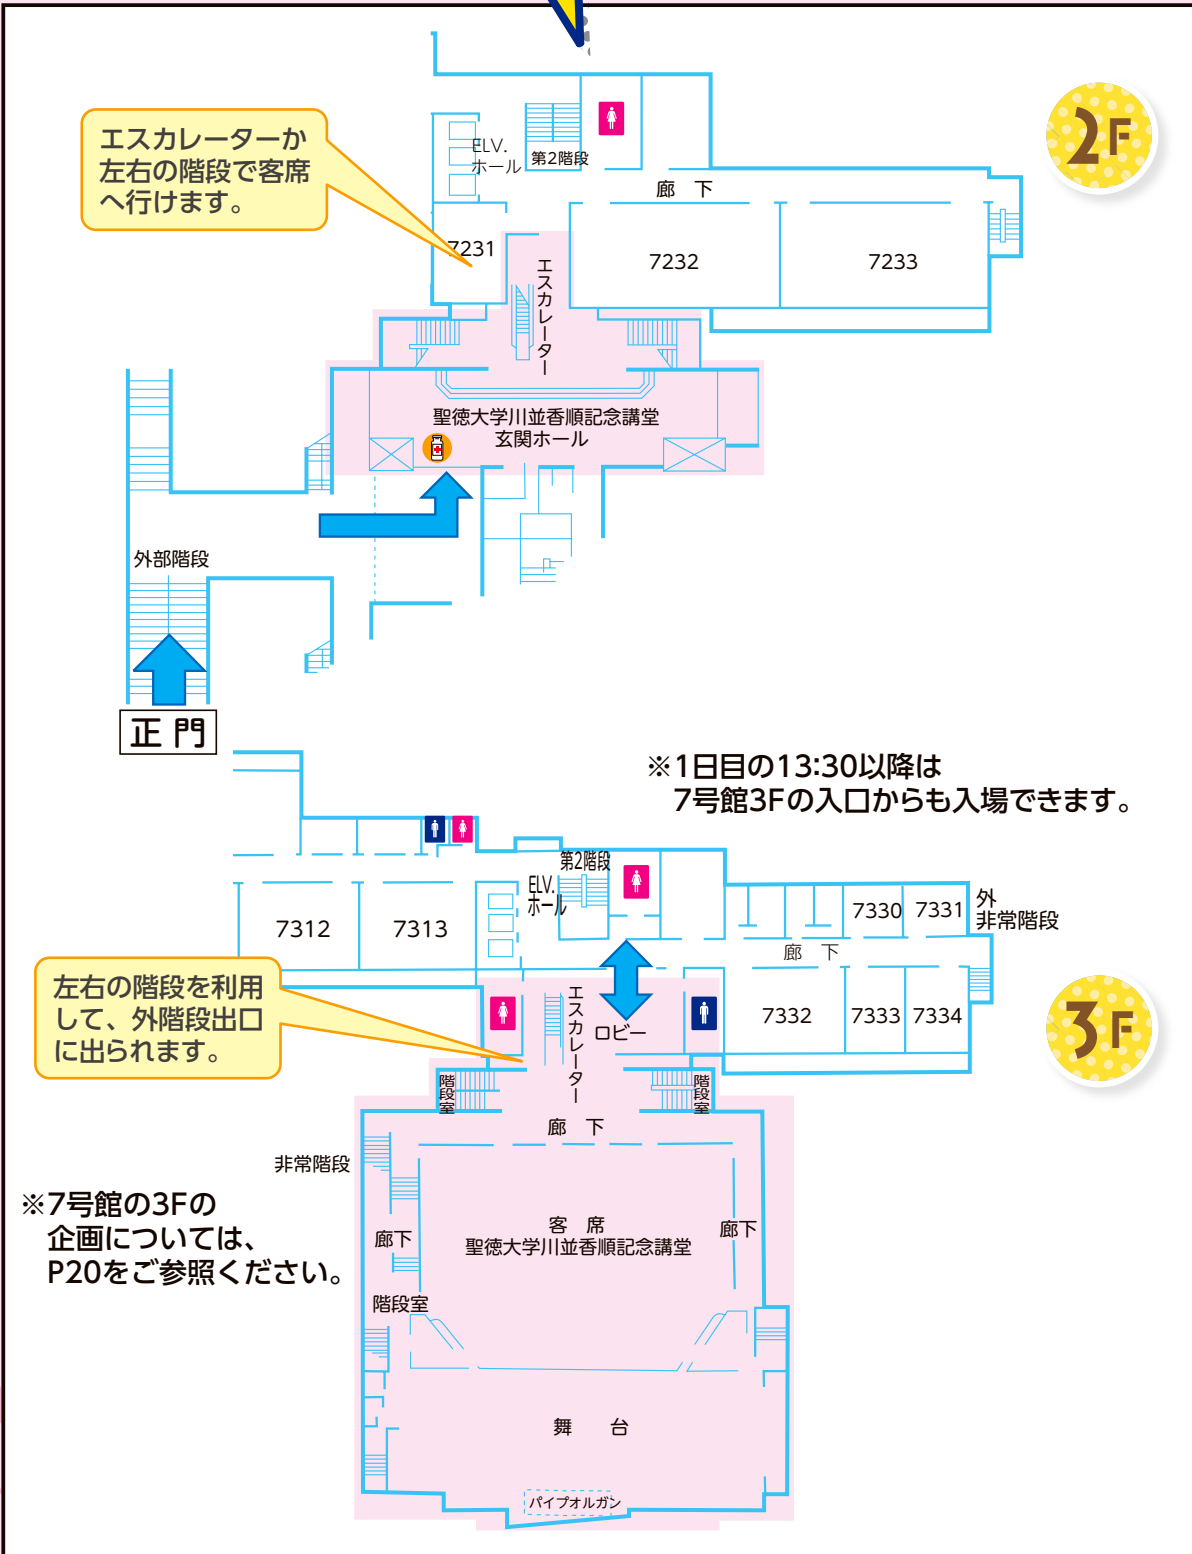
2F

エスカレーターか左右の階段で客席へ行けます。

ELV.
ホール
第2階段
廊 下
7231
7232
7233
エスカレーター
聖徳大学川並香順記念講堂
玄関ホール
外部階段
正 門

※1日目の13:30以降は
7号館3Fの入口からも入場できます。

3F

第2階段
ELV.
ホール
7312
7313
7330
7331
外
非常階段
廊 下
7332
7333
7334
エスカレーター
ロビー
左右の階段を利用して、外階段出口に出られます。
階段室
階段室
廊 下
非常階段
廊下
客 席
聖徳大学川並香順記念講堂
廊下
階段室
舞 台
パイプオルガン

※7号館の3Fの企画については、P20をご参照ください。